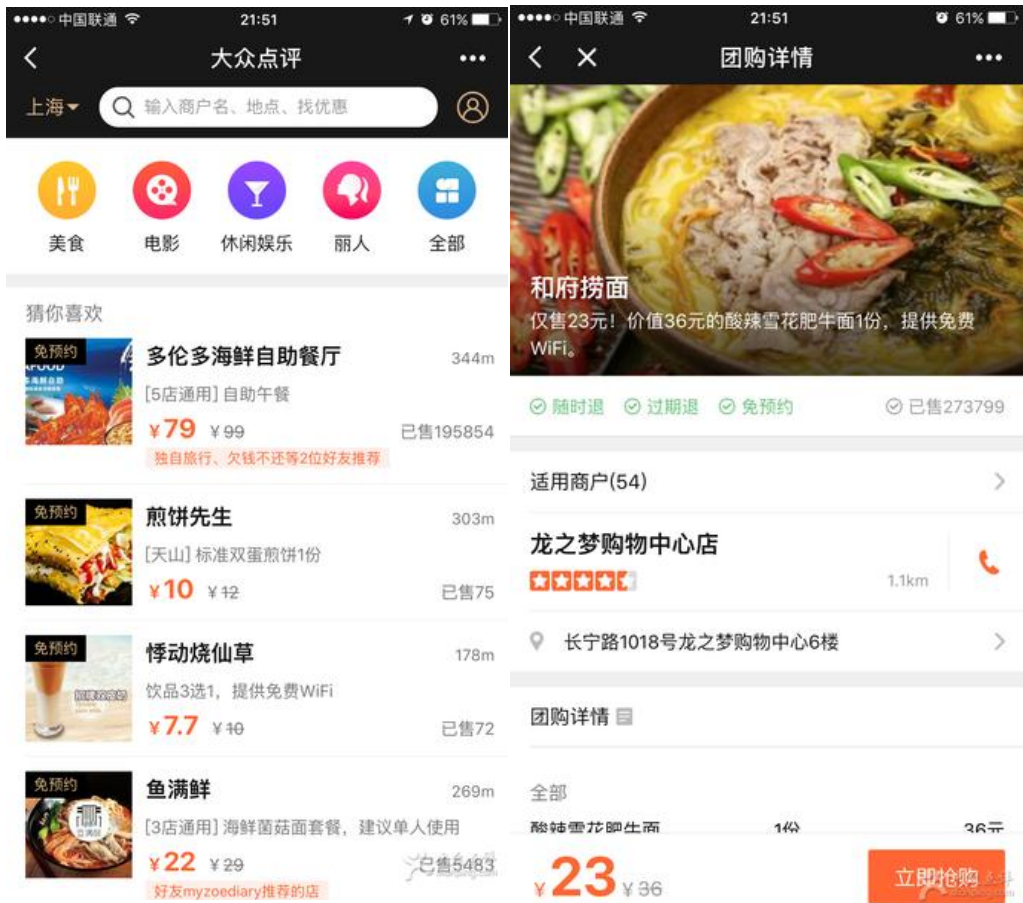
●●●●○ 中国联通 21:51 61%

大众点评 •••

上海 输入商户名、地点、找优惠

美食 电影 休闲娱乐 丽人 全部

猜你喜欢

免预约
多伦多海鲜自助餐厅 344m
[5店通用] 自助午餐
¥79 ¥99 已售195854
独自旅行、欠钱不还等2位好友推荐

免预约
煎饼先生 303m
[天山] 标准双蛋煎饼1份
¥10 ¥12 已售75

免预约
悸动烧仙草 178m
饮品3选1，提供免费WiFi
¥7.7 ¥10 已售72

免预约
鱼满鲜 269m
[3店通用] 海鲜菌菇面套餐，建议单人使用
¥22 ¥29 已售5483
好友myzoediary推荐的店

●●●●○ 中国联通 21:51 61%

团购详情 •••

和府捞面
仅售23元！价值36元的酸辣雪花肥牛面1份，提供免费WiFi。

随时退 过期退 免预约 已售273799

适用商户(54)

龙之梦购物中心店
1.1km

长宁路1018号龙之梦购物中心6楼

团购详情

全部
酸辣雪花肥牛面 1份 36元

¥23 ¥36 立即抢购